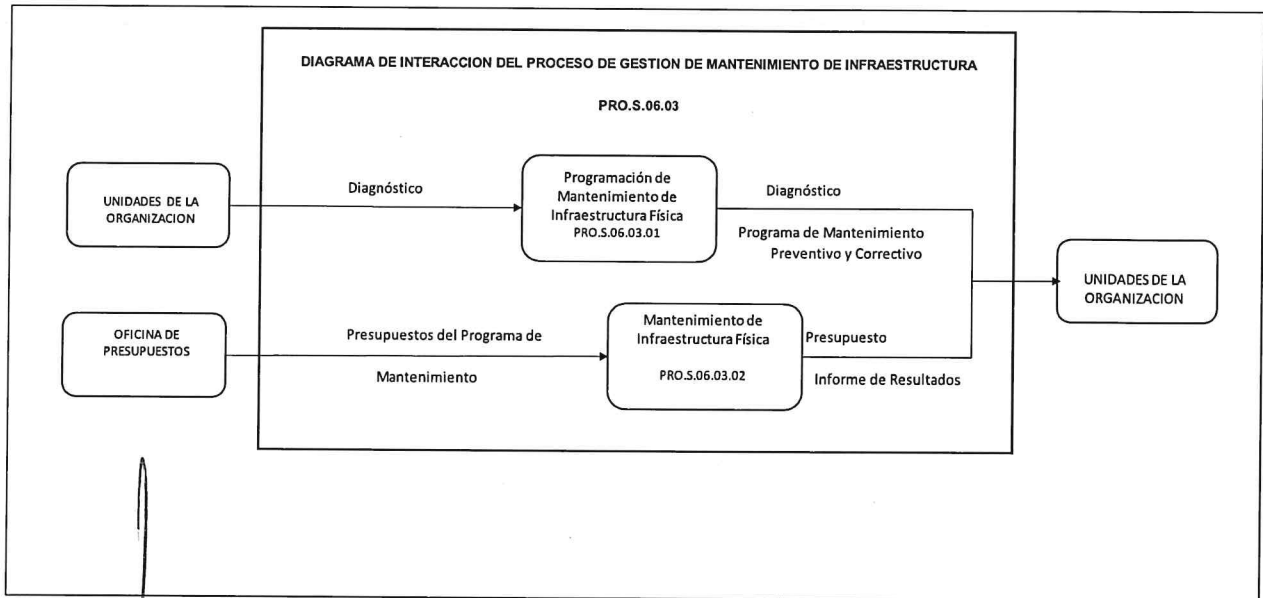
DIAGRAMA DE INTERACCION DEL PROCESO DE GESTION DE MANTENIMIENTO DE INFRAESTRUCTURA

PRO.S.06.03

UNIDADES DE LA ORGANIZACION

Diagnóstico

Programación de Mantenimiento de Infraestructura Física
PRO.S.06.03.01

Diagnóstico

Programa de Mantenimiento Preventivo y Correctivo

UNIDADES DE LA ORGANIZACION

OFICINA DE PRESUPUESTOS

Presupuestos del Programa de Mantenimiento

Mantenimiento de Infraestructura Física
PRO.S.06.03.02

Presupuesto

Informe de Resultados